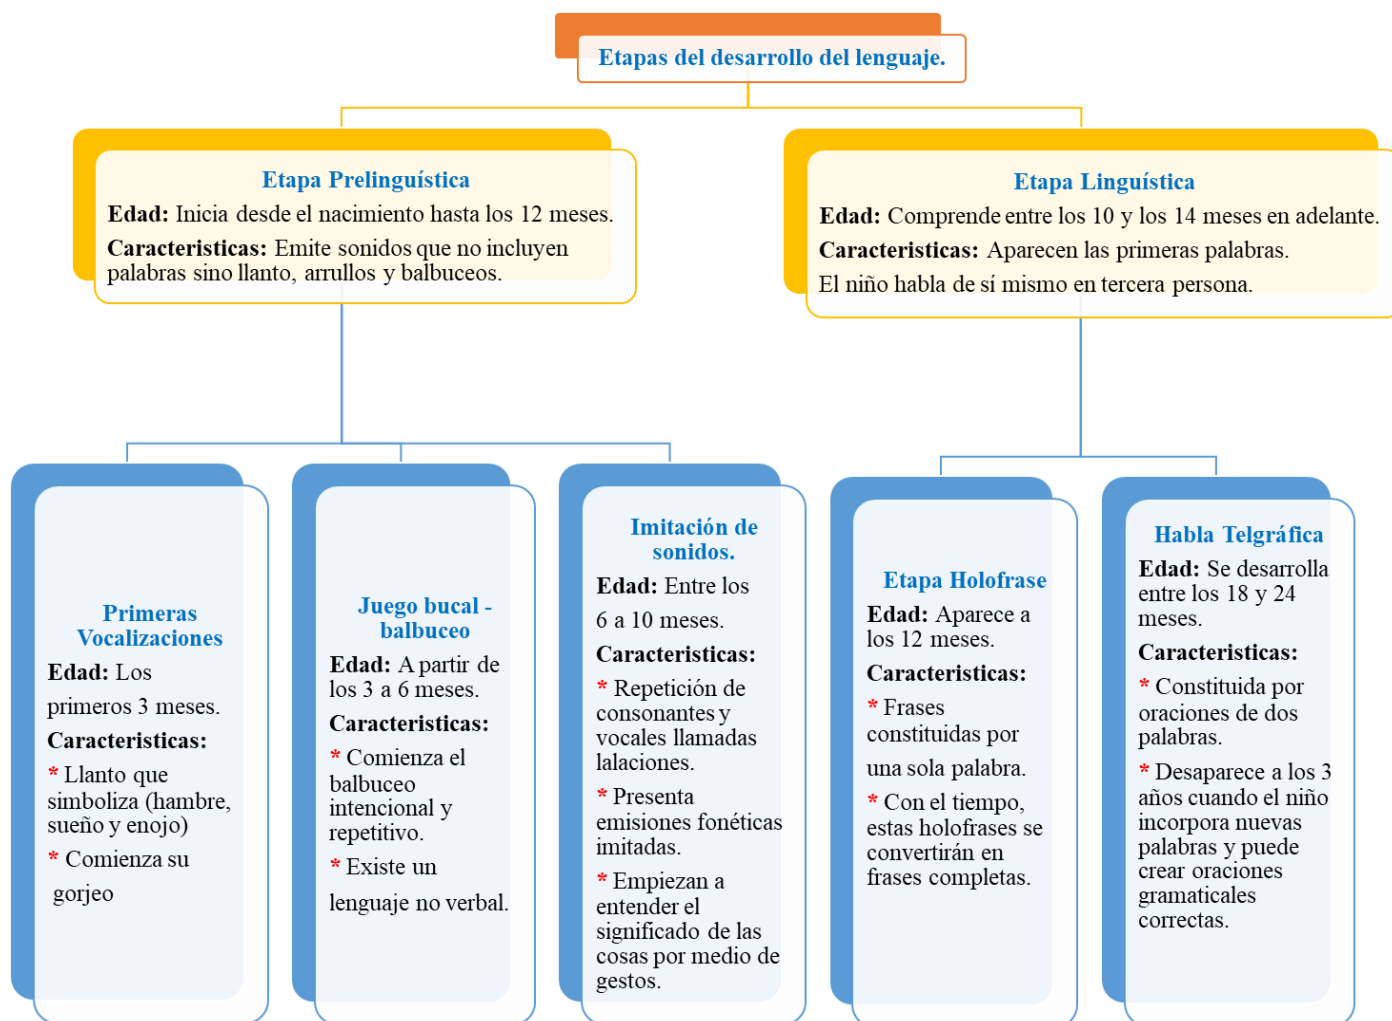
Etapas del desarrollo del lenguaje.

Etapa Prelinguística
Edad: Inicia desde el nacimiento hasta los 12 meses.
Caracteristicas: Emite sonidos que no incluyen palabras sino llanto, arrullos y balbuceos.

Etapa Linguística
Edad: Comprende entre los 10 y los 14 meses en adelante.
Caracteristicas: Aparecen las primeras palabras.
El niño habla de sí mismo en tercera persona.

Primeras Vocalizaciones
Edad: Los primeros 3 meses.
Caracteristicas:
* Llanto que simboliza (hambre, sueño y enojo)
* Comienza su gorjeo

Juego bucal - balbuceo
Edad: A partir de los 3 a 6 meses.
Caracteristicas:
* Comienza el balbuceo intencional y repetitivo.
* Existe un lenguaje no verbal.

Imitación de sonidos.
Edad: Entre los 6 a 10 meses.
Caracteristicas:
* Repetición de consonantes y vocales llamadas lalaciones.
* Presenta emisiones fonéticas imitadas.
* Empiezan a entender el significado de las cosas por medio de gestos.

Etapa Holofrase
Edad: Aparece a los 12 meses.
Caracteristicas:
* Frases constituidas por una sola palabra.
* Con el tiempo, estas holofrases se convertirán en frases completas.

Habla Telgráfica
Edad: Se desarrolla entre los 18 y 24 meses.
Caracteristicas:
* Constituida por oraciones de dos palabras.
* Desaparece a los 3 años cuando el niño incorpora nuevas palabras y puede crear oraciones gramaticales correctas.